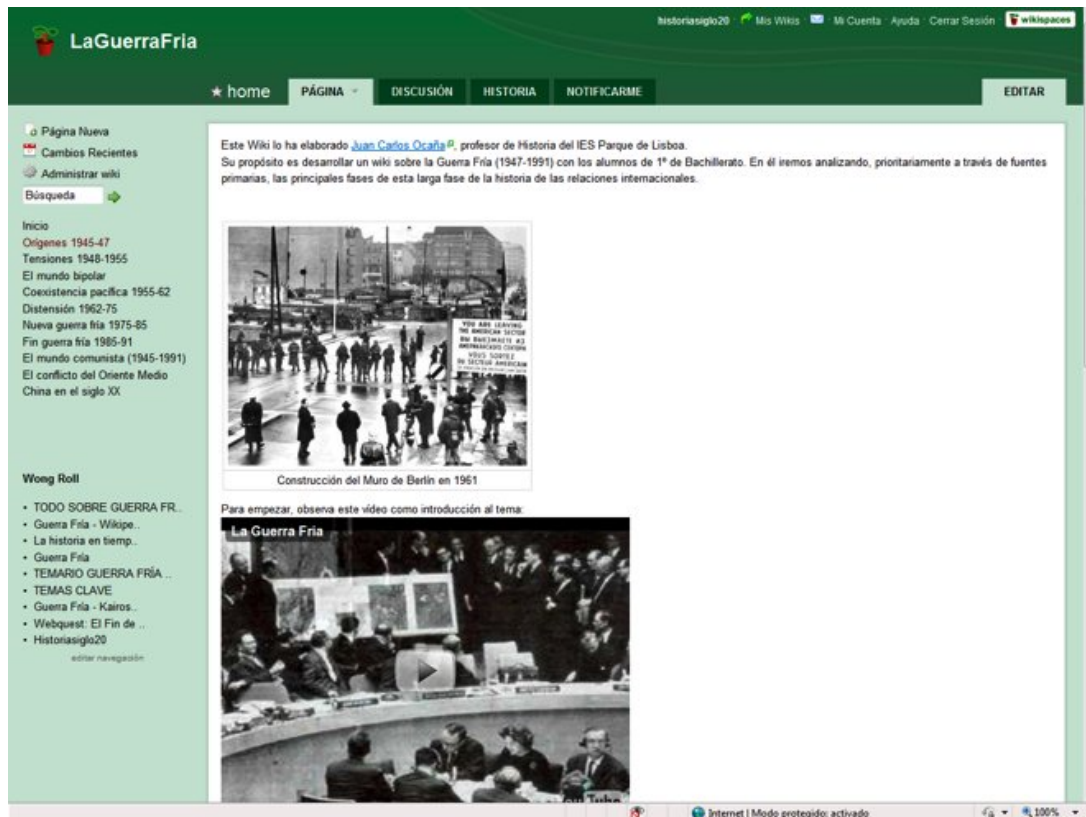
LaGuerraFria

historiasiglo20 · Mis Wikis · Mi Cuenta · Ayuda · Cerrar Sesión · wikispaces

★ home
PÁGINA
DISCUSIÓN
HISTORIA
NOTIFICARME
EDITAR

Página Nueva
Cambios Recientes
Administrar wiki
Búsqueda

Inicio
Orígenes 1945-47
Tensiones 1948-1955
El mundo bipolar
Coexistencia pacífica 1955-62
Distensión 1962-75
Nueva guerra fría 1975-85
Fin guerra fría 1985-91
El mundo comunista (1945-1991)
El conflicto del Oriente Medio
China en el siglo XX

Wong Roll
• TODO SOBRE GUERRA FR..
• Guerra Fría - Wikipe..
• La historia en tiemp..
• Guerra Fría
• TEMARIO GUERRA FRÍA ..
• TEMAS CLAVE
• Guerra Fría - Kairos..
• Webquest: El Fin de ..
• Historiasiglo20
editar navegación

Este Wiki lo ha elaborado Juan Carlos Ocaña, profesor de Historia del IES Parque de Lisboa.
Su propósito es desarrollar un wiki sobre la Guerra Fría (1947-1991) con los alumnos de 1º de Bachillerato. En él iremos analizando, prioritariamente a través de fuentes primarias, las principales fases de esta larga fase de la historia de las relaciones internacionales.

YOU ARE LEAVING THE AMERICAN SECTOR
ВЫ ВЫЕЗЖАЕТЕ ИЗ АМЕРИКАНСКОГО СЕКТОРА
VOUS SORTEZ DU SECTEUR AMERICAIN
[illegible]

Construcción del Muro de Berlín en 1961

Para empezar, observa este vídeo como introducción al tema:

La Guerra Fria

You Tube

Internet | Modo protegido: activado
100%